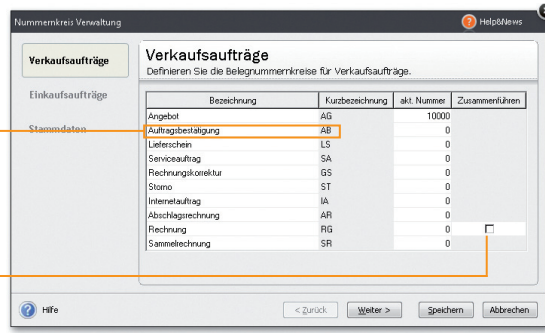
Nummernkreis Verwaltung

Help&News

Verkaufsaufträge

Einkaufsaufträge

Stammdaten

Verkaufsaufträge

Definieren Sie die Belegnummernkreise für Verkaufsaufträge.

| Bezeichnung | Kurzbezeichnung | akt. Nummer | Zusammenführen |
|---|---|---|---|
| Angebot | AG | 10000 | |
| Auftragsbestätigung | AB | 0 | |
| Lieferschein | LS | 0 | |
| Serviceauftrag | SA | 0 | |
| Rechnungskorrektur | GS | 0 | |
| Storno | ST | 0 | |
| Internetauftrag | IA | 0 | |
| Abschlagsrechnung | AR | 0 | |
| Rechnung | RG | 0 | ☐ |
| Sammelrechnung | SR | 0 | |

Hilfe

< Zurück

Weiter >

Speichern

Abbrechen